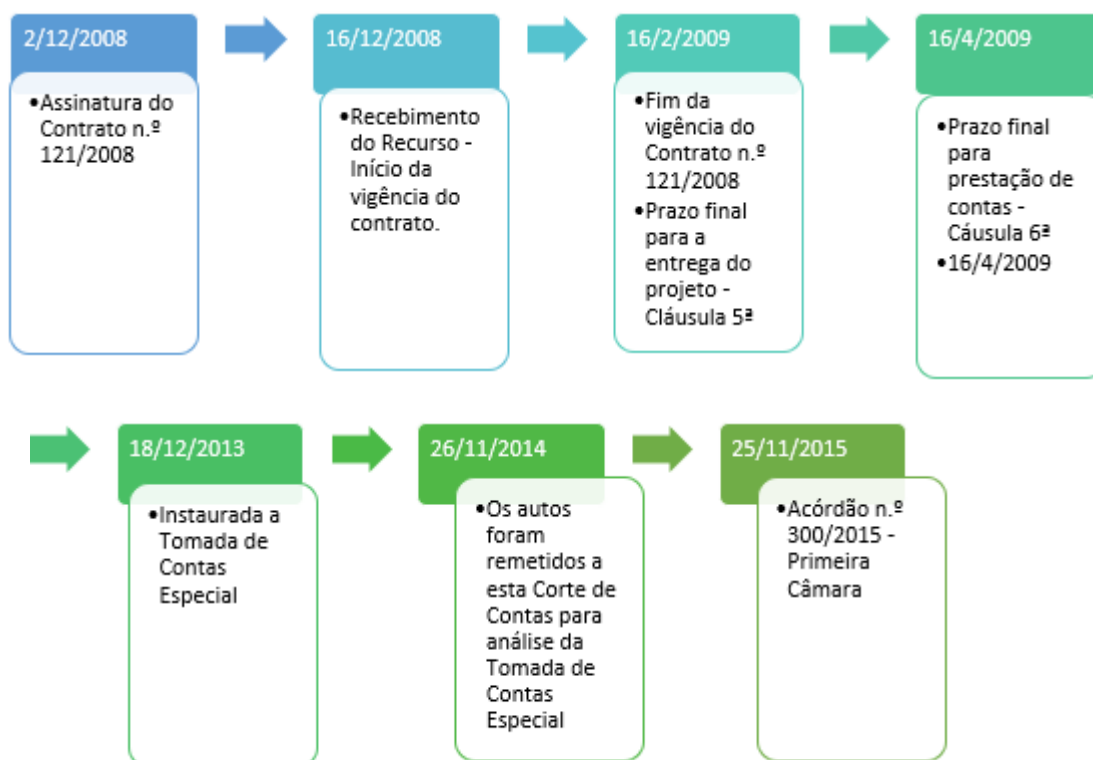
2/12/2008

•Assinatura do Contrato n.º 121/2008

16/12/2008

•Recebimento do Recurso - Início da vigência do contrato.

16/2/2009

•Fim da vigência do Contrato n.º 121/2008
•Prazo final para a entrega do projeto - Cláusula 5ª

16/4/2009

•Prazo final para prestação de contas - Cáusula 6ª
•16/4/2009

18/12/2013

•Instaurada a Tomada de Contas Especial

26/11/2014

•Os autos foram remetidos a esta Corte de Contas para análise da Tomada de Contas Especial

25/11/2015

•Acórdão n.º 300/2015 - Primeira Câmara